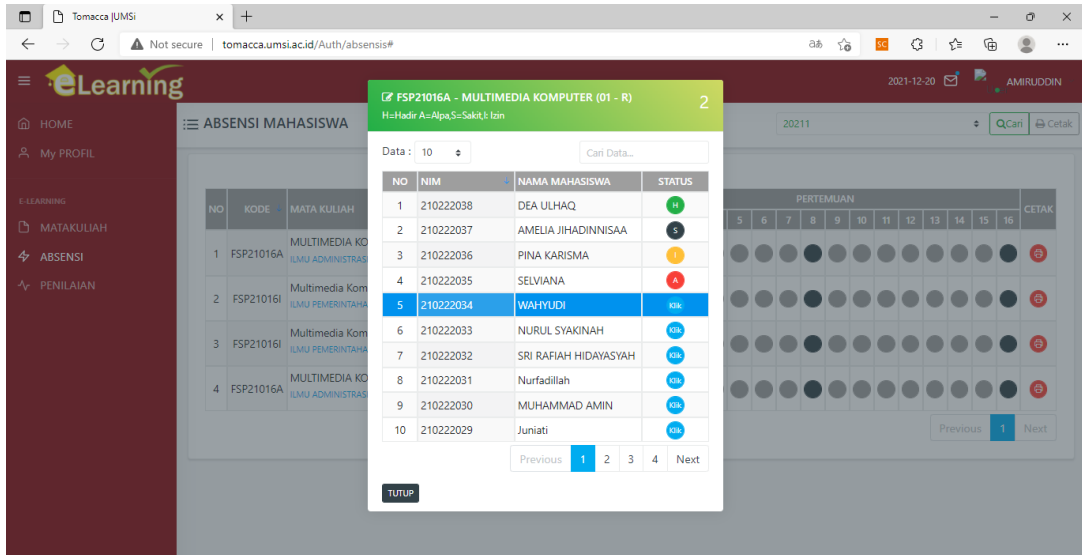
Tomacca |UMSi

Not secure | tomacca.umsi.ac.id/Auth/absensis#

eLearning

2021-12-20 AMIRUDDIN

HOME
My PROFIL

E-LEARNING
MATAKULIAH
ABSENSI
PENILAIAN

ABSENSI MAHASISWA

20211

Cari Cetak

| NO | KODE | MATA KULIAH |
|---|---|---|
| 1 | FSP21016A | MULTIMEDIA KO ILMU ADMINISTRASI |
| 2 | FSP21016I | Multimedia Kom ILMU PEMERINTAHA |
| 3 | FSP21016I | Multimedia Kom ILMU PEMERINTAHA |
| 4 | FSP21016A | MULTIMEDIA KO ILMU ADMINISTRASI |

PERTEMUAN
5 6 7 8 9 10 11 12 13 14 15 16
CETAK

Previous 1 Next

FSP21016A - MULTIMEDIA KOMPUTER (01 - R) 2
H=Hadir A=Alpa,S=Sakit,I: Izin

Data : 10

Cari Data...

| NO | NIM | NAMA MAHASISWA | STATUS |
|---|---|---|---|
| 1 | 210222038 | DEA ULHAQ | H |
| 2 | 210222037 | AMELIA JIHADINNISAA | S |
| 3 | 210222036 | PINA KARISMA | I |
| 4 | 210222035 | SELVIANA | A |
| 5 | 210222034 | WAHYUDI | Klik |
| 6 | 210222033 | NURUL SYAKINAH | Klik |
| 7 | 210222032 | SRI RAFIAH HIDAYASYAH | Klik |
| 8 | 210222031 | Nurfadillah | Klik |
| 9 | 210222030 | MUHAMMAD AMIN | Klik |
| 10 | 210222029 | Juniati | Klik |

Previous 1 2 3 4 Next

TUTUP